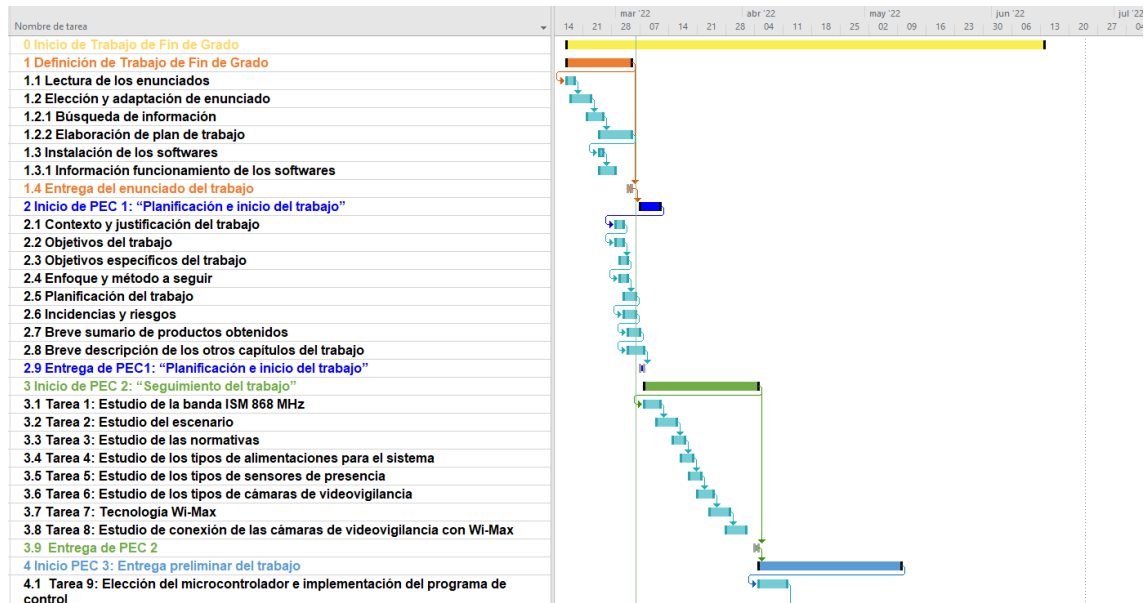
Nombre de tarea

| mar '22 | | | | | abr '22 | | | | | may '22 | | | | | jun '22 | | | | jul '2 |
|---|---|---|---|---|---|---|---|---|---|---|---|---|---|---|---|---|---|---|---|
| 14 | 21 | 28 | 07 | 14 | 21 | 28 | 04 | 11 | 18 | 25 | 02 | 09 | 16 | 23 | 30 | 06 | 13 | 20 | 27 | 04 |

0 Inicio de Trabajo de Fin de Grado
1 Definición de Trabajo de Fin de Grado
1.1 Lectura de los enunciados
1.2 Elección y adaptación de enunciado
1.2.1 Búsqueda de información
1.2.2 Elaboración de plan de trabajo
1.3 Instalación de los softwares
1.3.1 Información funcionamiento de los softwares
1.4 Entrega del enunciado del trabajo
2 Inicio de PEC 1: “Planificación e inicio del trabajo”
2.1 Contexto y justificación del trabajo
2.2 Objetivos del trabajo
2.3 Objetivos específicos del trabajo
2.4 Enfoque y método a seguir
2.5 Planificación del trabajo
2.6 Incidencias y riesgos
2.7 Breve sumario de productos obtenidos
2.8 Breve descripción de los otros capítulos del trabajo
2.9 Entrega de PEC1: “Planificación e inicio del trabajo”
3 Inicio de PEC 2: “Seguimiento del trabajo”
3.1 Tarea 1: Estudio de la banda ISM 868 MHz
3.2 Tarea 2: Estudio del escenario
3.3 Tarea 3: Estudio de las normativas
3.4 Tarea 4: Estudio de los tipos de alimentaciones para el sistema
3.5 Tarea 5: Estudio de los tipos de sensores de presencia
3.6 Tarea 6: Estudio de los tipos de cámaras de videovigilancia
3.7 Tarea 7: Tecnología Wi-Max
3.8 Tarea 8: Estudio de conexión de las cámaras de videovigilancia con Wi-Max
3.9 Entrega de PEC 2
4 Inicio PEC 3: Entrega preliminar del trabajo
4.1 Tarea 9: Elección del microcontrolador e implementación del programa de control